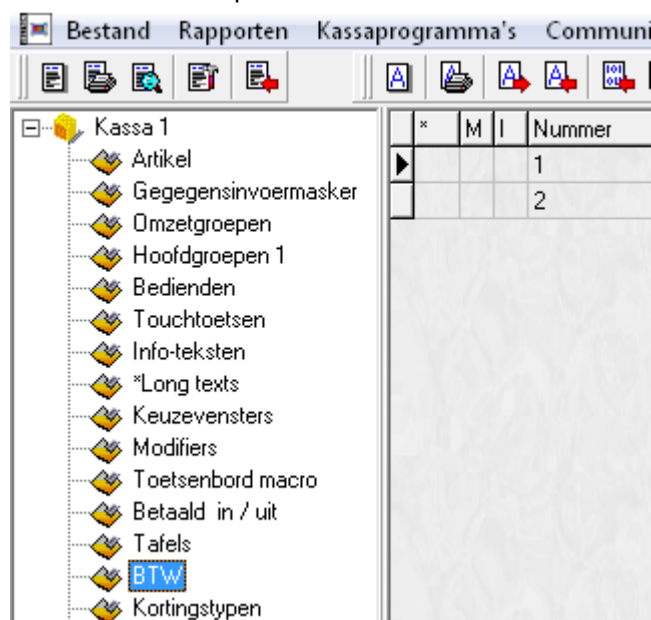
Bestand Rapporten Kassaprogramma's Communi

Kassa 1
Artikel
Gegegensinvoermasker
Omzetgroepen
Hoofdgroepen 1
Bedienden
Touchtoetsen
Info-teksten
*Long texts
Keuzevensters
Modifiers
Toetsenbord macro
Betaald in / uit
Tafels
BTW
Kortingstypen

| * | M | I | Nummer |
|---|---|---|---|
| | | | 1 |
| | | | 2 |